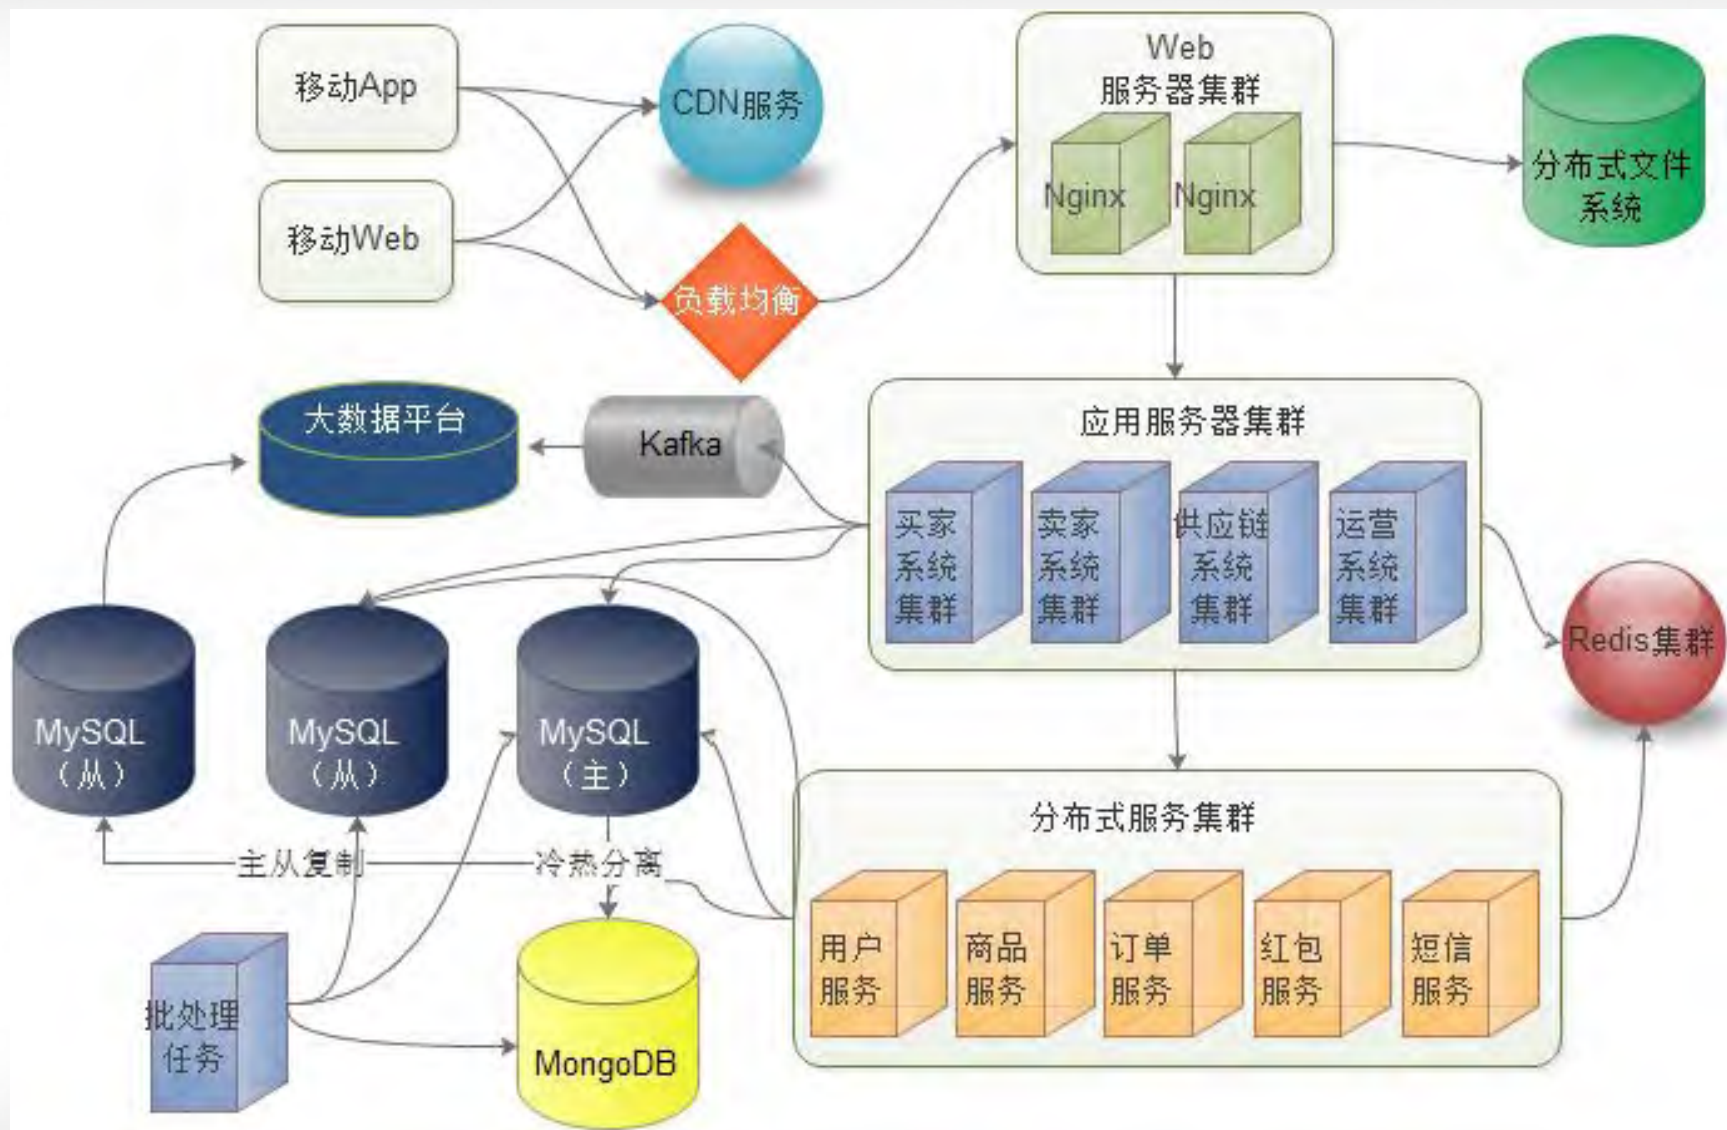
移动App

移动Web

CDN服务

负载均衡

Web
服务器集群

Nginx Nginx

分布式文件系统

大数据平台

Kafka

应用服务器集群

买家系统集群

卖家系统集群

供应链系统集群

运营系统集群

Redis集群

MySQL（从）

MySQL（从）

MySQL（主）

主从复制

冷热分离

分布式服务集群

用户服务

商品服务

订单服务

红包服务

短信服务

批处理任务

MongoDB